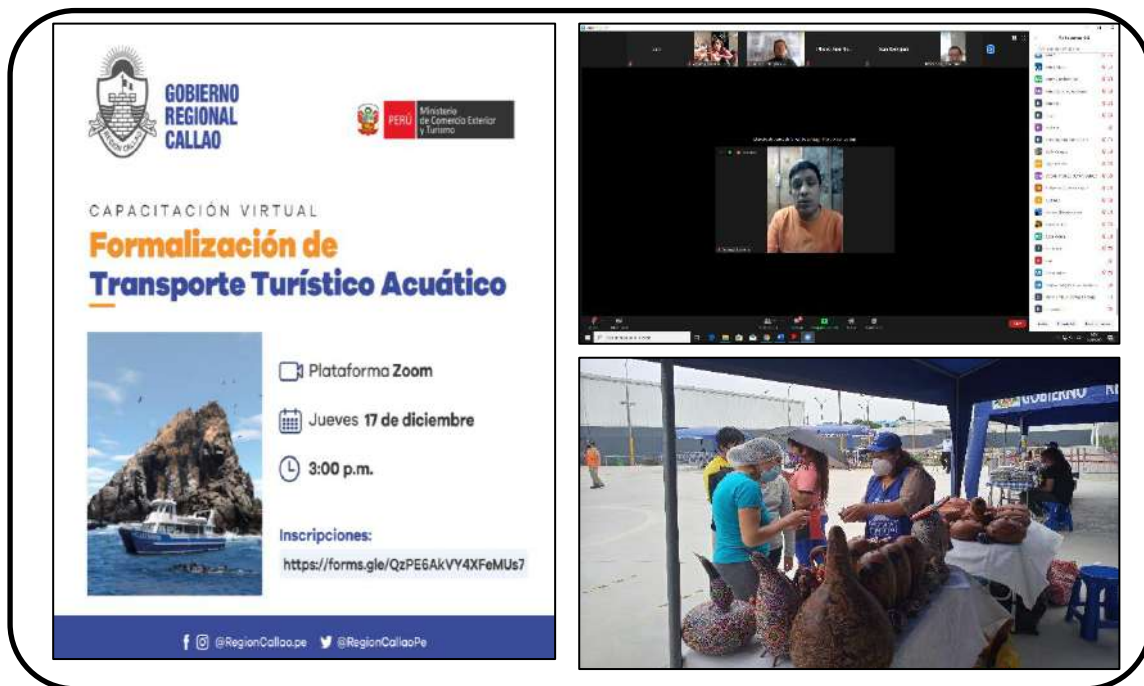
GOBIERNO REGIONAL CALLAO

REGION CALLAO

PERÚ Ministerio de Comercio Exterior y Turismo

CAPACITACIÓN VIRTUAL

Formalización de Transporte Turístico Acuático

Plataforma Zoom

Jueves 17 de diciembre

3:00 p.m.

Inscripciones:

https://forms.gle/QzPE6AkVY4XFeMUs7

@RegionCallao.pe @RegionCallaoPe

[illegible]

GOBIERNO R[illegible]